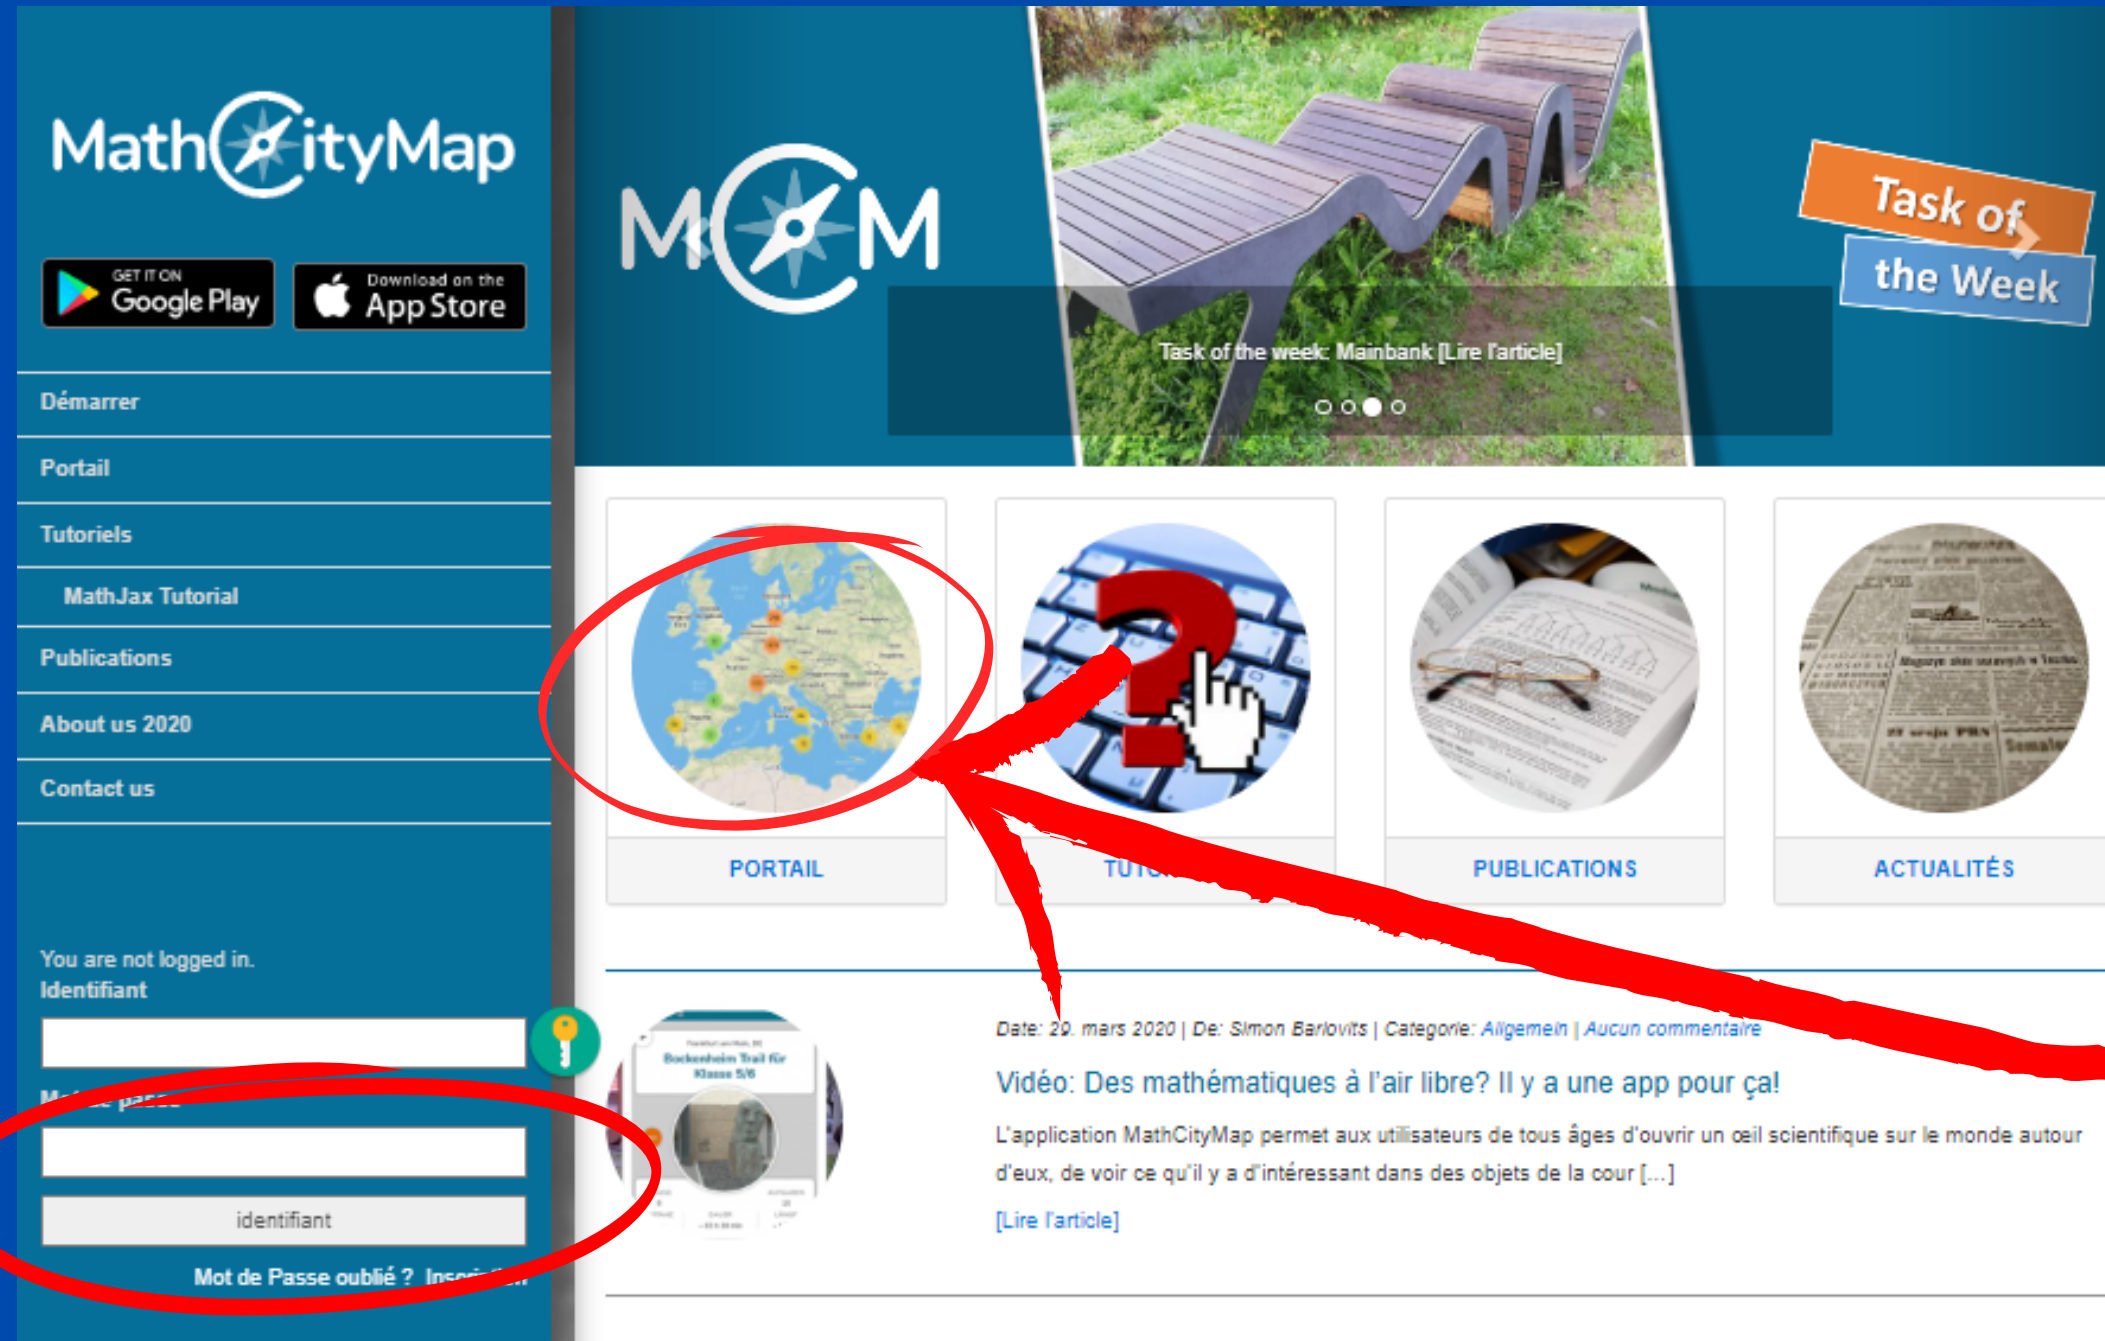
MathCityMap

GET IT ON Google Play

Download on the App Store

Démarrer

Portail

Tutoriels

MathJax Tutorial

Publications

About us 2020

Contact us

You are not logged in.
Identifiant

M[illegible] passe

identifiant

Mot de Passe oublié ? Insc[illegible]

MCM

Task of the week: Mainbank [Lire l'article]

Task of the Week

PORTAIL

TUT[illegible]

PUBLICATIONS

ACTUALITÉS

Date: 29. mars 2020 | De: Simon Barlovits | Categorie: Allgemein | Aucun commentaire

Vidéo: Des mathématiques à l'air libre? Il y a une app pour ça!

L'application MathCityMap permet aux utilisateurs de tous âges d'ouvrir un œil scientifique sur le monde autour d'eux, de voir ce qu'il y a d'intéressant dans des objets de la cour [...]

[Lire l'article]